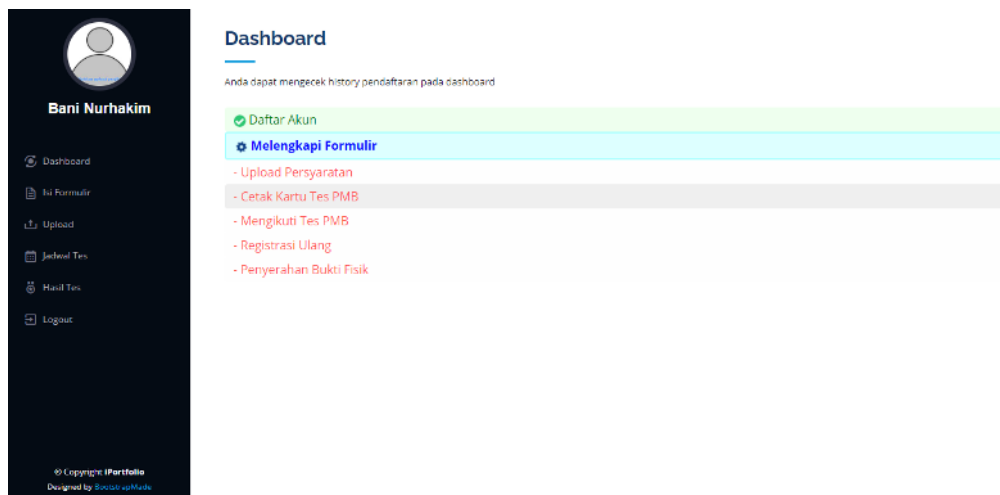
Bani Nurhakim

Dashboard
Isi Formulir
Upload
Jadwal Tes
Hasil Tes
Logout

© Copyright iPortfolio
Designed by BootstrapMade

Dashboard

Anda dapat mengecek history pendaftaran pada dashboard

Daftar Akun
Melengkapi Formulir
- Upload Persyaratan
- Cetak Kartu Tes PMB
- Mengikuti Tes PMB
- Registrasi Ulang
- Penyerahan Bukti Fisik